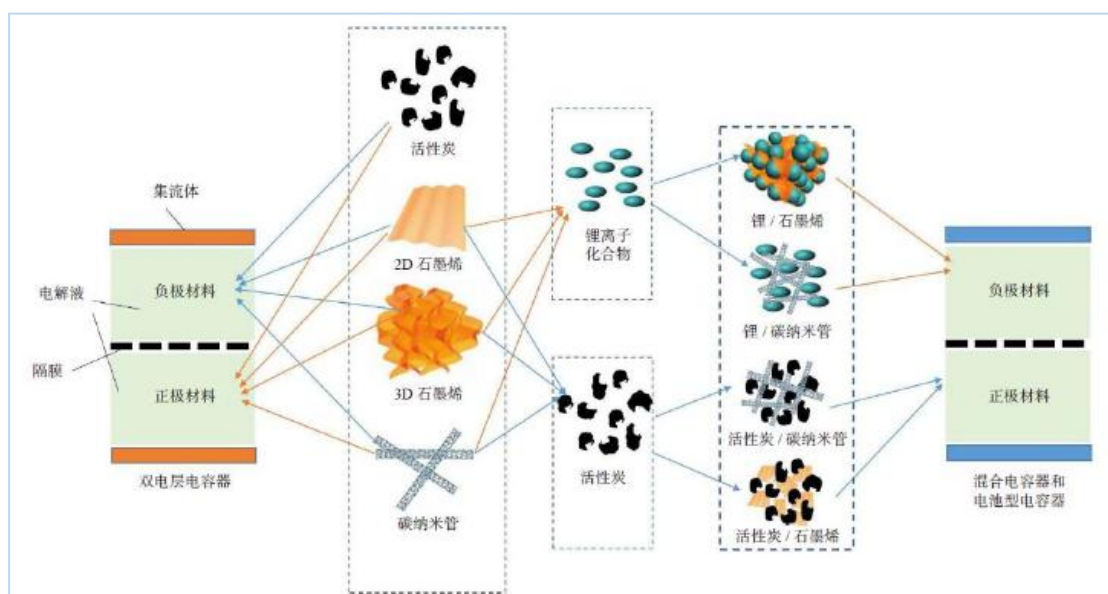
集流体

电解液

负极材料

隔膜

正极材料

双电层电容器

活性炭

2D 石墨烯

3D 石墨烯

碳纳米管

锂离子化合物

活性炭

锂 / 石墨烯

锂 / 碳纳米管

活性炭 / 碳纳米管

活性炭 / 石墨烯

负极材料

正极材料

混合电容器和电池型电容器